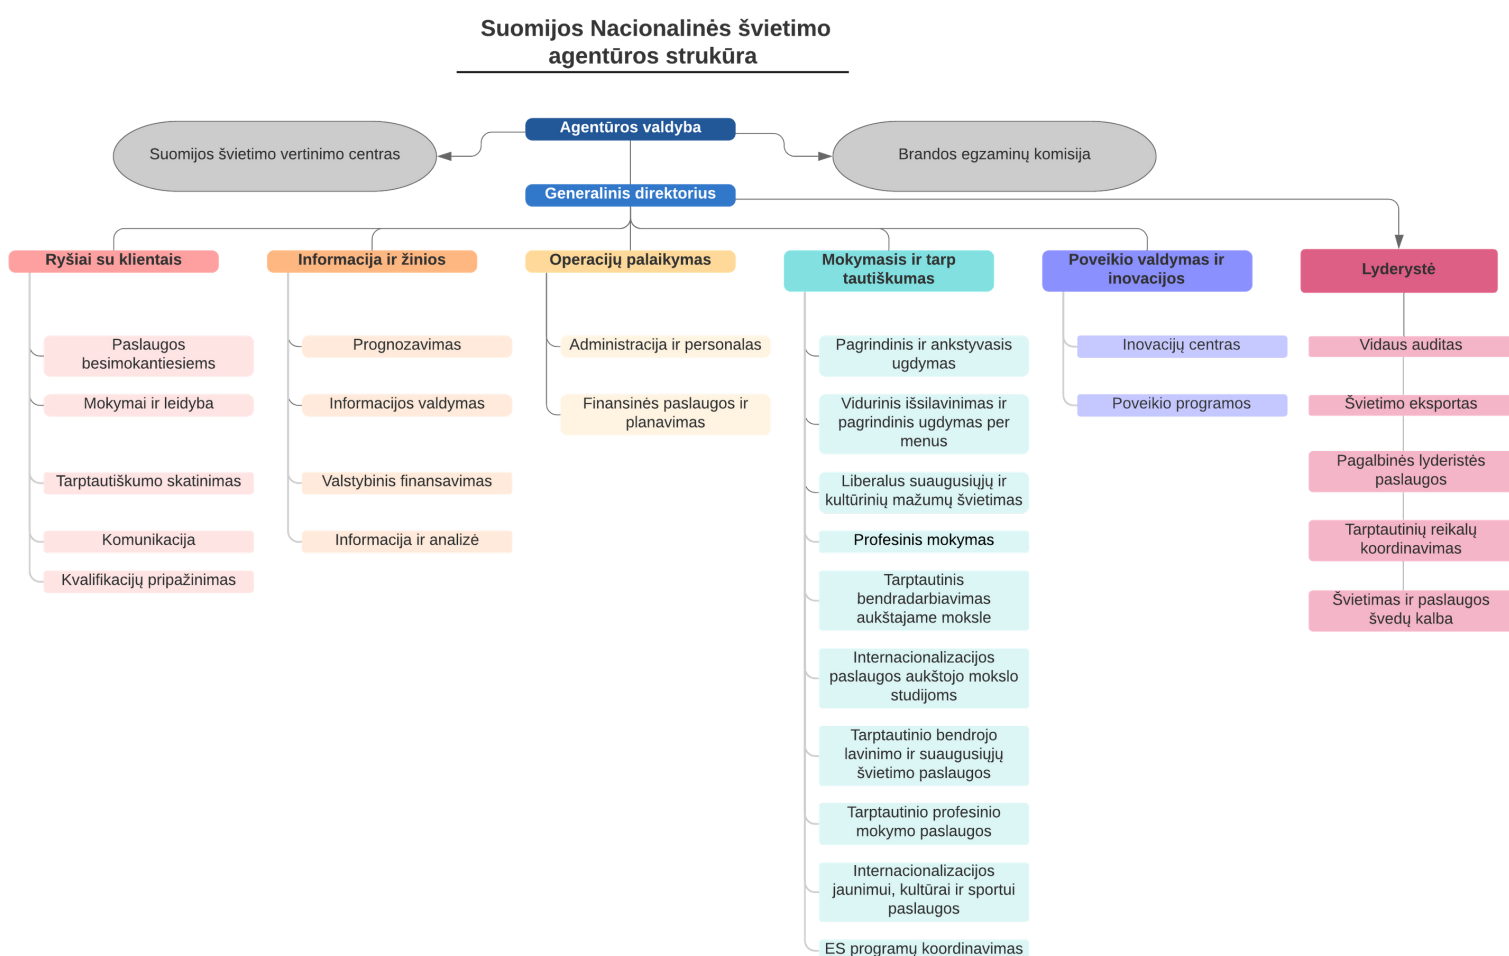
Suomijos Nacionalinės švietimo agentūros strukūra

Agentūros valdyba

Suomijos švietimo vertinimo centras

Brandos egzaminų komisija

Generalinis direktorius

Ryšiai su klientais

Paslaugos besimokantiesiems

Mokymai ir leidyba

Tarptautiškumo skatinimas

Komunikacija

Kvalifikacijų pripažinimas

Informacija ir žinios

Prognozavimas

Informacijos valdymas

Valstybinis finansavimas

Informacija ir analizė

Operacijų palaikymas

Administracija ir personalas

Finansinės paslaugos ir planavimas

Mokymasis ir tarp tautiškumas

Pagrindinis ir ankstyvasis ugdymas

Vidurinis išsilavinimas ir pagrindinis ugdymas per menus

Liberalus suaugusiųjų ir kultūrinių mažumų švietimas

Profesinis mokymas

Tarptautinis bendradarbiavimas aukštajame moksle

Internacionalizacijos paslaugos aukštojo mokslo studijoms

Tarptautinio bendrojo lavinimo ir suaugusiųjų švietimo paslaugos

Tarptautinio profesinio mokymo paslaugos

Internacionalizacijos jaunimui, kultūrai ir sportui paslaugos

ES programų koordinavimas

Poveikio valdymas ir inovacijos

Inovacijų centras

Poveikio programos

Lyderystė

Vidaus auditas

Švietimo eksportas

Pagalbinės lyderistės paslaugos

Tarptautinių reikalų koordinavimas

Švietimas ir paslaugos švedų kalba